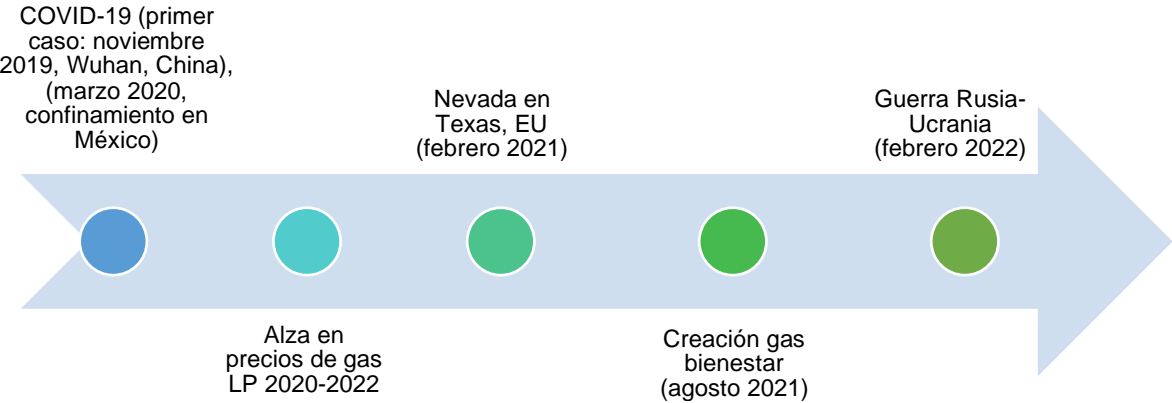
COVID-19 (primer caso: noviembre 2019, Wuhan, China), (marzo 2020, confinamiento en México)

Nevada en Texas, EU (febrero 2021)

Guerra Rusia-Ucrania (febrero 2022)

Alza en precios de gas LP 2020-2022

Creación gas bienestar (agosto 2021)